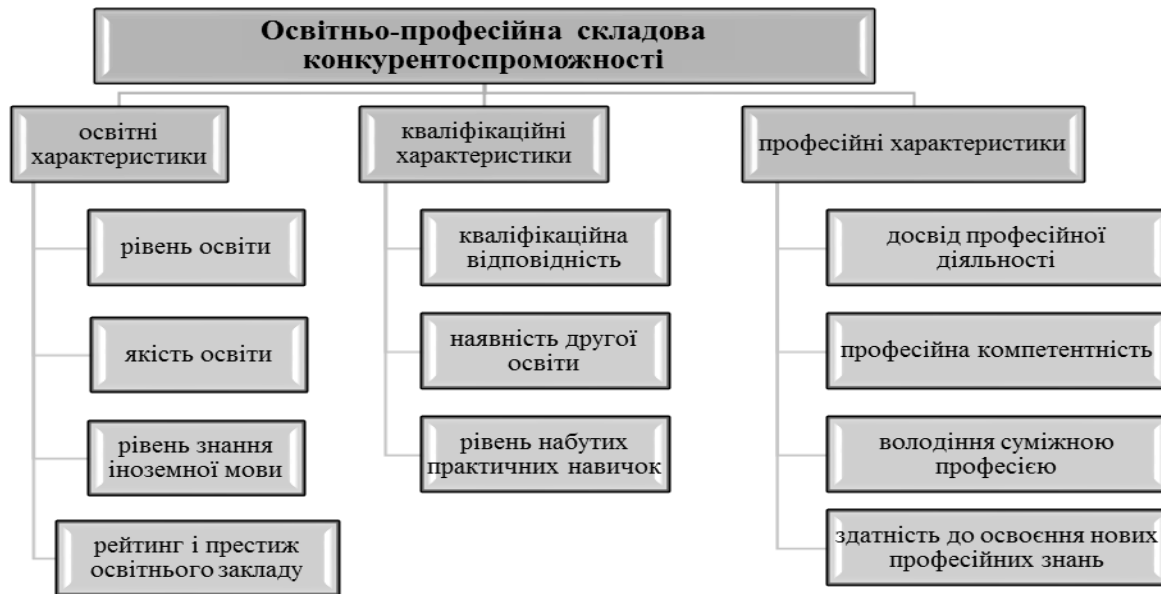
Освітньо-професійна складова конкурентоспроможності

освітні характеристики

рівень освіти

якість освіти

рівень знання іноземної мови

рейтинг і престиж освітнього закладу

кваліфікаційні характеристики

кваліфікаційна відповідність

наявність другої освіти

рівень набутих практичних навичок

професійні характеристики

досвід професійної діяльності

професійна компетентність

володіння суміжною професією

здатність до освоєння нових професійних знань